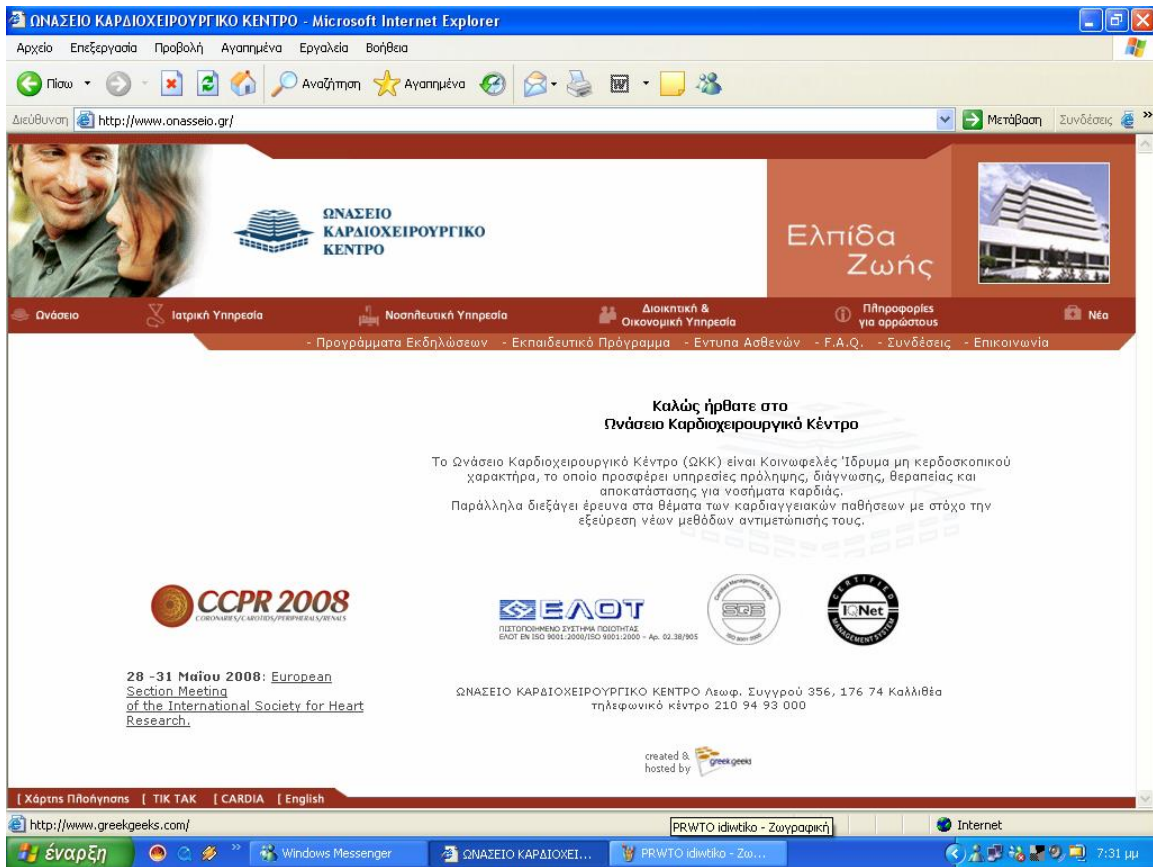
ΩΝΑΣΕΙΟ ΚΑΡΔΙΟΧΕΙΡΟΥΡΓΙΚΟ ΚΕΝΤΡΟ - Microsoft Internet Explorer

Αρχείο Επεξεργασία Προβολή Αγαπημένα Εργαλεία Βοήθεια

Πίσω Αναζήτηση Αγαπημένα

Διεύθυνση http://www.onasseio.gr/ Μετάβαση Συνδέσεις

ΩΝΑΣΕΙΟ ΚΑΡΔΙΟΧΕΙΡΟΥΡΓΙΚΟ ΚΕΝΤΡΟ

Ελπίδα Ζωής

Ωνάσειο Ιατρική Υπηρεσία Νοσηλευτική Υπηρεσία Διοικητική & Οικονομική Υπηρεσία Πληροφορίες για αρρώστους Νέα

- Προγράμματα Εκδηλώσεων - Εκπαιδευτικό Πρόγραμμα - Εντυπα Ασθενών - F.A.Q. - Συνδέσεις - Επικοινωνία

Καλώς ήρθατε στο Ωνάσειο Καρδιοχειρουργικό Κέντρο

Το Ωνάσειο Καρδιοχειρουργικό Κέντρο (ΩΚΚ) είναι Κοινωφελές Ίδρυμα μη κερδοσκοπικού χαρακτήρα, το οποίο προσφέρει υπηρεσίες πρόληψης, διάγνωσης, θεραπείας και αποκατάστασης για νοσήματα καρδιάς.
Παράλληλα διεξάγει έρευνα στα θέματα των καρδιαγγειακών παθήσεων με στόχο την εξεύρεση νέων μεθόδων αντιμετώπισής τους.

CCPR 2008
CORONARIES/CAROTIDS/PERIPHERALS/RENALS

ΕΛΟΤ
ΠΙΣΤΟΠΟΙΗΜΕΝΟ ΣΥΣΤΗΜΑ ΠΟΙΟΤΗΤΑΣ
ΕΛΟΤ EN ISO 9001:2000/ISO 9001:2000 - Αρ. 02.38/905

SQS

IQNet
CERTIFIED MANAGEMENT SYSTEM

28 -31 Μαΐου 2008: European Section Meeting of the International Society for Heart Research.

ΩΝΑΣΕΙΟ ΚΑΡΔΙΟΧΕΙΡΟΥΡΓΙΚΟ ΚΕΝΤΡΟ Λεωφ. Συγγρού 356, 176 74 Καλλιθέα
τηλεφωνικό κέντρο 210 94 93 000

created & hosted by greekgeeks

[ Χάρτης Πλοήγησης [ TIK TAK [ CARDIA [ English

http://www.greekgeeks.com/ PRWTO idiwtiko - Ζωγραφική Internet

έναρξη Windows Messenger ΩΝΑΣΕΙΟ ΚΑΡΔΙΟΧΕΙ... PRWTO idiwtiko - Ζω... 7:31 μμ